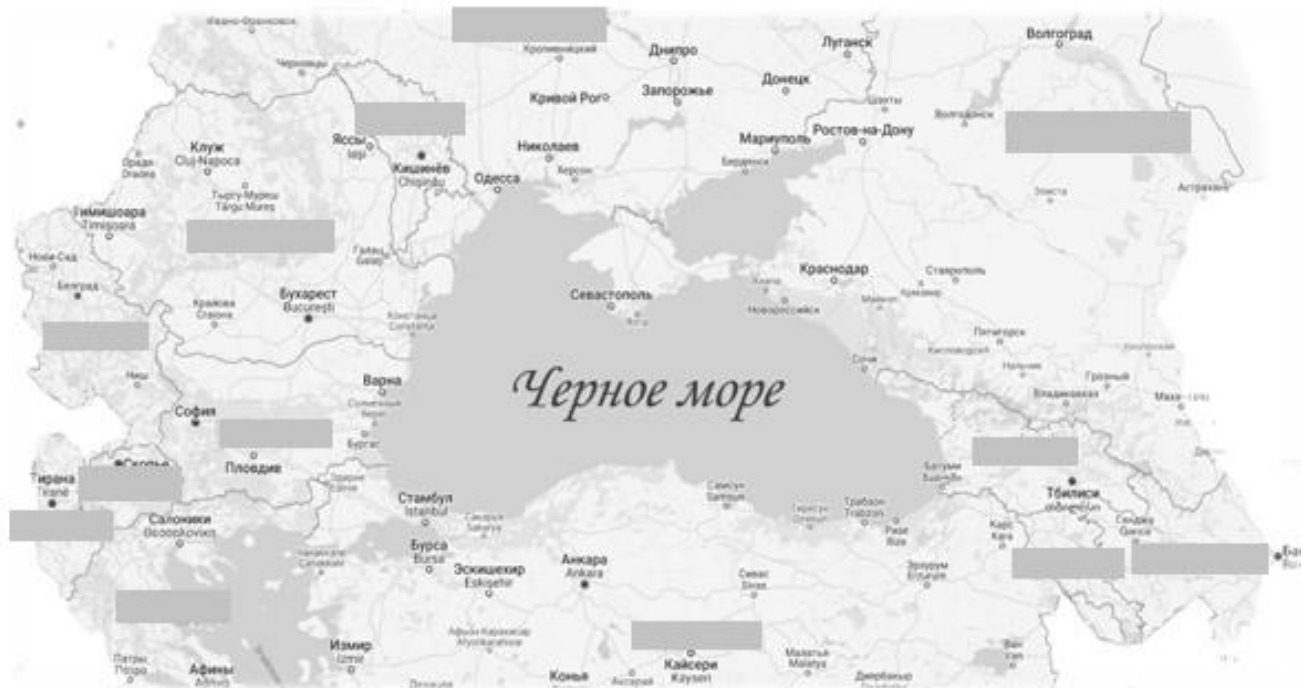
Ивано-Франковск
Кропивницкий
Днипро
Луганск
Волгоград
Черновцы
Кривой Рог
Запорожье
Донецк
Шахты
Волгодонск
Клуж
Cluj-Napoca
Яссы
Iași
Кишинёв
Chișinău
Николаев
Мариуполь
Ростов-на-Дону
Орадя
Oradea
Одесса
Херсон
Бердянск
Тыргу-Муреш
Târgu Mureș
Элиста
Астрахань
Тимишоара
Timișoara
Галац
Galați
Нови-Сад
Белград
Краснодар
Ставрополь
Бухарест
București
Севастополь
Крайова
Craiova
Констанца
Constanța
Анапа
Армавир
Ялта
Новороссийск
Майкоп
Пятигорск
Кисловодск
Ниш
Варна
Нальчик
Грозный
Сочи
Владикавказ
Махачкала
Черное море
София
Солнечный берег
Бургас
Скопье
Пловдив
Батуми
Тирана
Tiranë
Эдирне
Самсун
Samsun
Трабзон
Trabzon
Тбилиси
Стамбул
İstanbul
Орду
Ризе
Rize
Салоники
Θεσσαλονίκη
Сакарья
Sakarya
Карс
Kars
Гянджа
Gəncə
Чанаккале
Çanakkale
Бурса
Bursa
Эскишехир
Eskişehir
Анкара
Ankara
Сивас
Sivas
Эрзурум
Erzurum
Афьон-Карахисар
Afyonkarahisar
Измир
İzmir
Малатья
Malatya
Ван
Van
Патры
Πάτρα
Афины
Αθήνα
Денизли
Конья
Аксарай
Кайсери
Kayseri
Диярбакыр
Баку